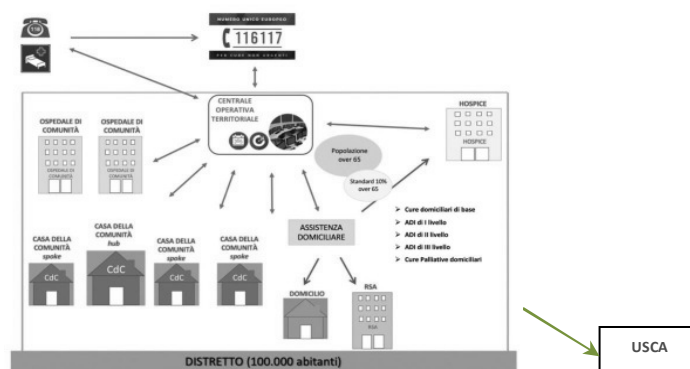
116

NUMERO UNICO EUROPEO
116117
PER CURE NON URGENTI

CENTRALE OPERATIVA TERRITORIALE

OSPEDALE DI COMUNITÀ
OSPEDALE DI COMUNITÀ

OSPEDALE DI COMUNITÀ
OSPEDALE DI COMUNITÀ

HOSPICE
HOSPICE

Popolazione over 65

Standard 10% over 65

CASA DELLA COMUNITÀ spoke
CdC

CASA DELLA COMUNITÀ hub
CdC

CASA DELLA COMUNITÀ spoke
CdC

CASA DELLA COMUNITÀ spoke
CdC

ASSISTENZA DOMICILIARE

➢ Cure domiciliari di base
➢ ADI di I livello
➢ ADI di II livello
➢ ADI di III livello
➢ Cure Palliative domiciliari

DOMICILIO

RSA
RSA

DISTRETTO (100.000 abitanti)

USCA